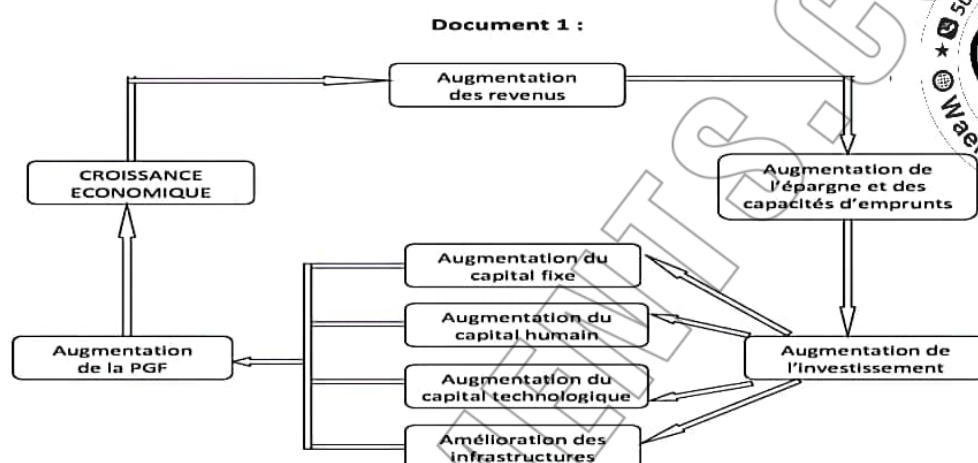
Document 1 :

Augmentation des revenus

CROISSANCE ECONOMIQUE

Augmentation de l'épargne et des capacités d'emprunts

Augmentation du capital fixe

Augmentation du capital humain

Augmentation de la PGF

Augmentation de l'investissement

Augmentation du capital technologique

Amélioration des infrastructures